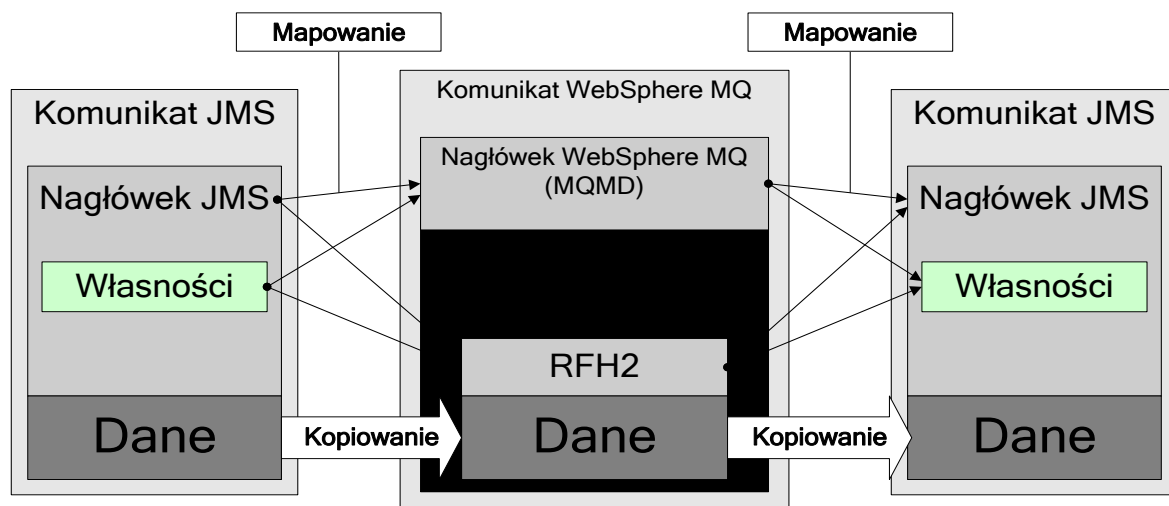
Mapowanie

Mapowanie

Komunikat JMS

Nagłówek JMS

Własności

Dane

Kopiowanie

Komunikat WebSphere MQ

Nagłówek WebSphere MQ (MQMD)

RFH2

Dane

Kopiowanie

Komunikat JMS

Nagłówek JMS

Własności

Dane